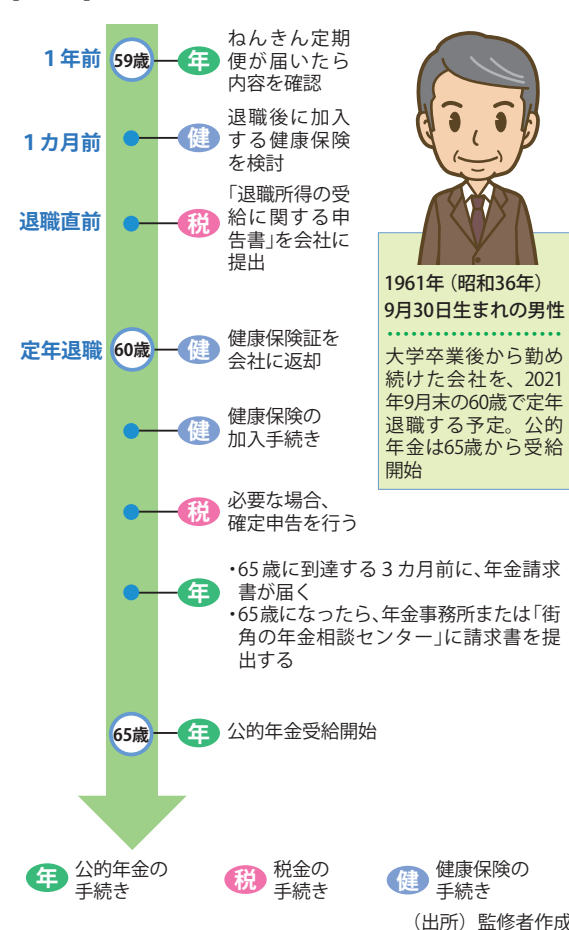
1年前 59歳 年 ねんきん定期便が届いたら内容を確認

1カ月前 健 退職後に加入する健康保険を検討

退職直前 税 「退職所得の受給に関する申告書」を会社に提出

定年退職 60歳 健 健康保険証を会社に返却

健 健康保険の加入手続き

税 必要な場合、確定申告を行う

年 ・65歳に到達する3カ月前に、年金請求書が届く
・65歳になったら、年金事務所または「街角の年金相談センター」に請求書を提出する

65歳 年 公的年金受給開始

1961年（昭和36年）9月30日生まれの男性

大学卒業後から勤め続けた会社を、2021年9月末の60歳で定年退職する予定。公的年金は65歳から受給開始

年 公的年金の手続き 税 税金の手続き 健 健康保険の手続き

（出所）監修者作成